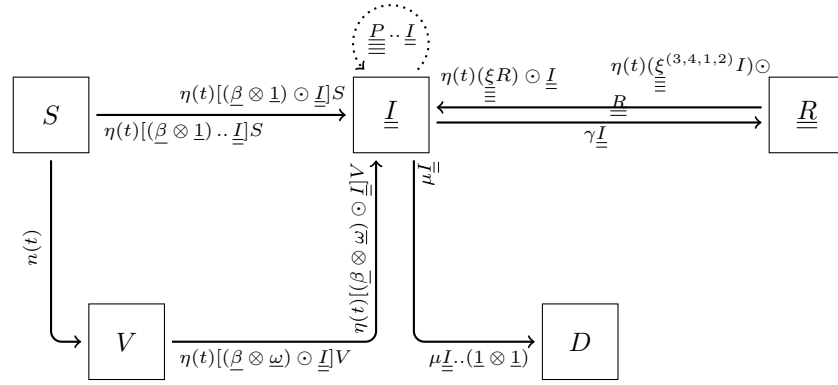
$\underline{\underline{P}} \cdot\cdot \underline{\underline{I}}$

$S$

$\eta(t)[(\underline{\beta} \otimes \underline{1}) \odot \underline{\underline{I}}]S$

$\eta(t)[(\underline{\beta} \otimes \underline{1}) \cdot\cdot \underline{\underline{I}}]S$

$\underline{\underline{I}}$

$\eta(t)(\underline{\underline{\xi}}R) \odot \underline{\underline{I}}$

$\eta(t)(\underline{\underline{\xi}}^{(3,4,1,2)}I)\odot$

$\underline{\underline{R}}$

$\gamma\underline{\underline{I}}$

$\underline{\underline{R}}$

$n(t)$

$\eta(t)[(\underline{\beta} \otimes \underline{\omega}) \odot \underline{\underline{I}}]V$

$\mu\underline{\underline{I}}$

$V$

$\eta(t)[(\underline{\beta} \otimes \underline{\omega}) \odot \underline{\underline{I}}]V$

$\mu\underline{\underline{I}} \cdot\cdot (\underline{1} \otimes \underline{1})$

$D$